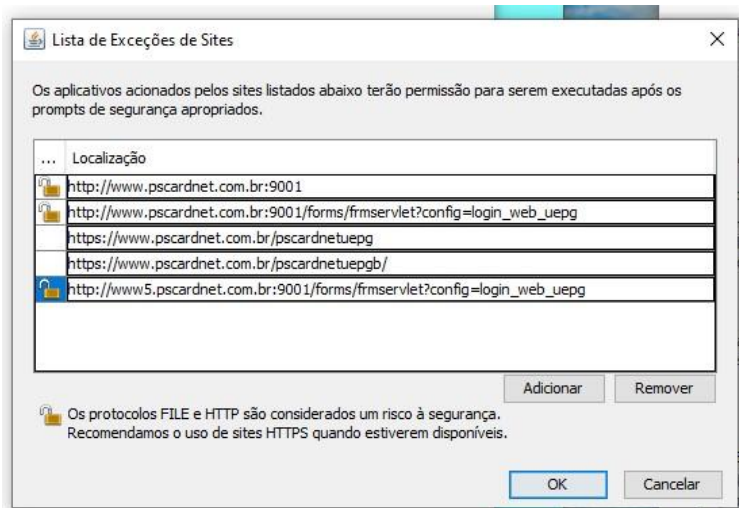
Lista de Exceções de Sites

Os aplicativos acionados pelos sites listados abaixo terão permissão para serem executadas após os prompts de segurança apropriados.

| ... | Localização |
|---|---|
| | http://www.pscardnet.com.br:9001 |
| | http://www.pscardnet.com.br:9001/forms/frmservlet?config=login_web_uepg |
| | https://www.pscardnet.com.br/pscardnetuepg |
| | https://www.pscardnet.com.br/pscardnetuepgb/ |
| | http://www5.pscardnet.com.br:9001/forms/frmservlet?config=login_web_uepg |

Adicionar Remover

Os protocolos FILE e HTTP são considerados um risco à segurança. Recomendamos o uso de sites HTTPS quando estiverem disponíveis.

OK Cancelar